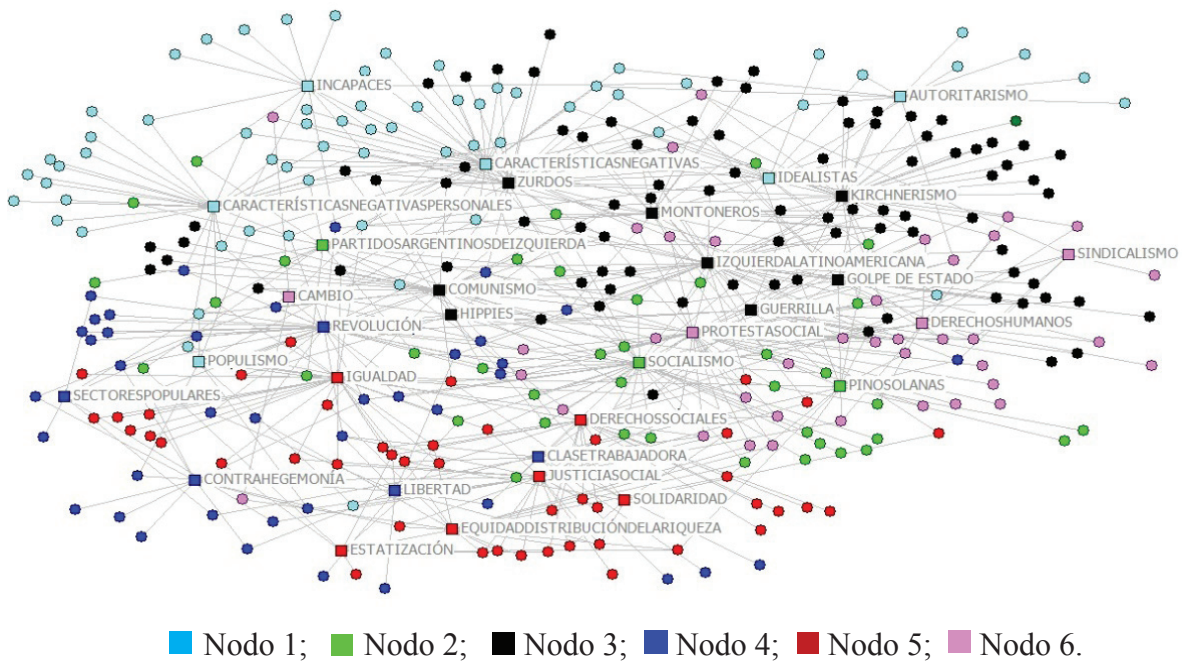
INCAPACES
AUTORITARISMO
CARACTERÍSTICASNEGATIVAS
IDEALISTAS
ZURDOS
KIRCHNERISMO
CARACTERÍSTICASNEGATIVASPERSONALES
MONTONEROS
PARTIDOSARGENTINOSDEIZQUIERDA
SINDICALISMO
IZQUIERDALATINOAMERICANA
GOLPE DE ESTADO
COMUNISMO
CAMBIO
GUERRILLA
HIPPIES
DERECHOSHUMANOS
REVOLUCIÓN
PROTESTASOCIAL
POPULISMO
SOCIALISMO
IGUALDAD
PINOSOLANAS
SECTORESPOPULARES
DERECHOSSOCIALES
CLASETRABAJADORA
JUSTICIASOCIAL
CONTRAHEGEMONÍA
LIBERTAD
SOLIDARIDAD
EQUIDADDISTRIBUCIÓNDELARIQUEZA
ESTATIZACIÓN

Nodo 1; Nodo 2; Nodo 3; Nodo 4; Nodo 5; Nodo 6.